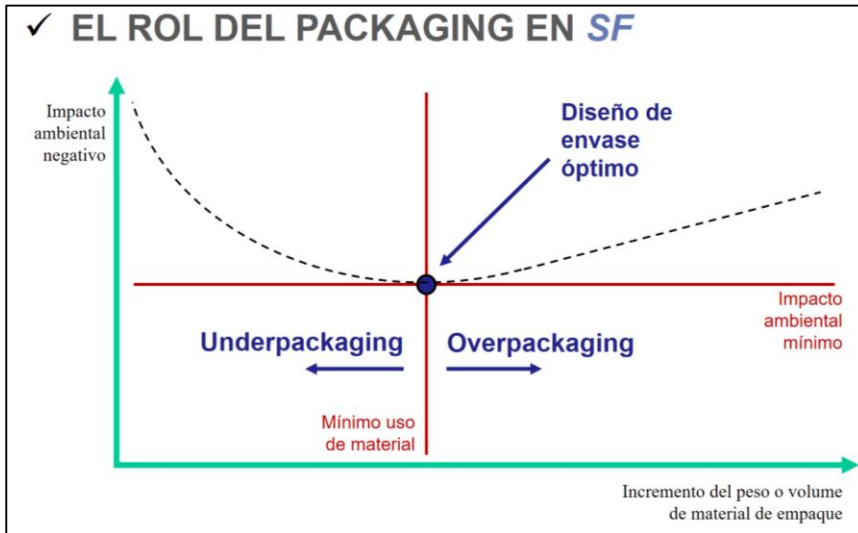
✓ EL ROL DEL PACKAGING EN SF

Impacto ambiental negativo

Diseño de envase óptimo

Impacto ambiental mínimo

Underpackaging

Overpackaging

Mínimo uso de material

Incremento del peso o volume de material de empaque